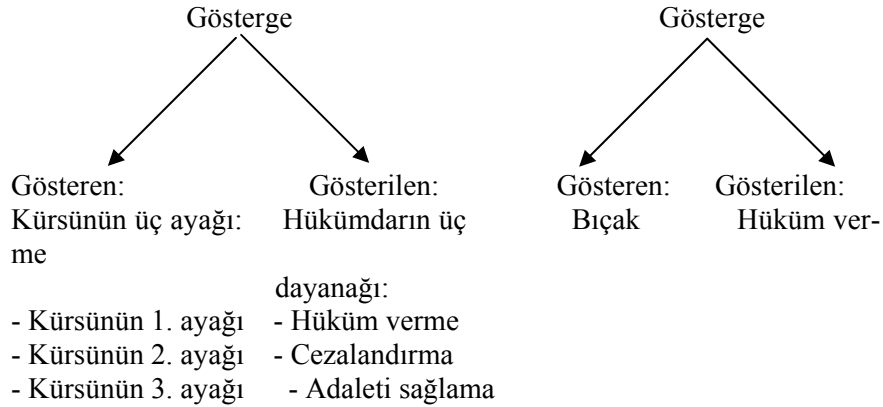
Gösterge

Gösteren:
Kürsünün üç ayağı:
- Kürsünün 1. ayağı
- Kürsünün 2. ayağı
- Kürsünün 3. ayağı

Gösterilen:
Hükümdarın üç dayanağı:
- Hüküm verme
- Cezalandırma
- Adaleti sağlama

Gösterge

Gösteren:
Bıçak

Gösterilen:
Hüküm verme